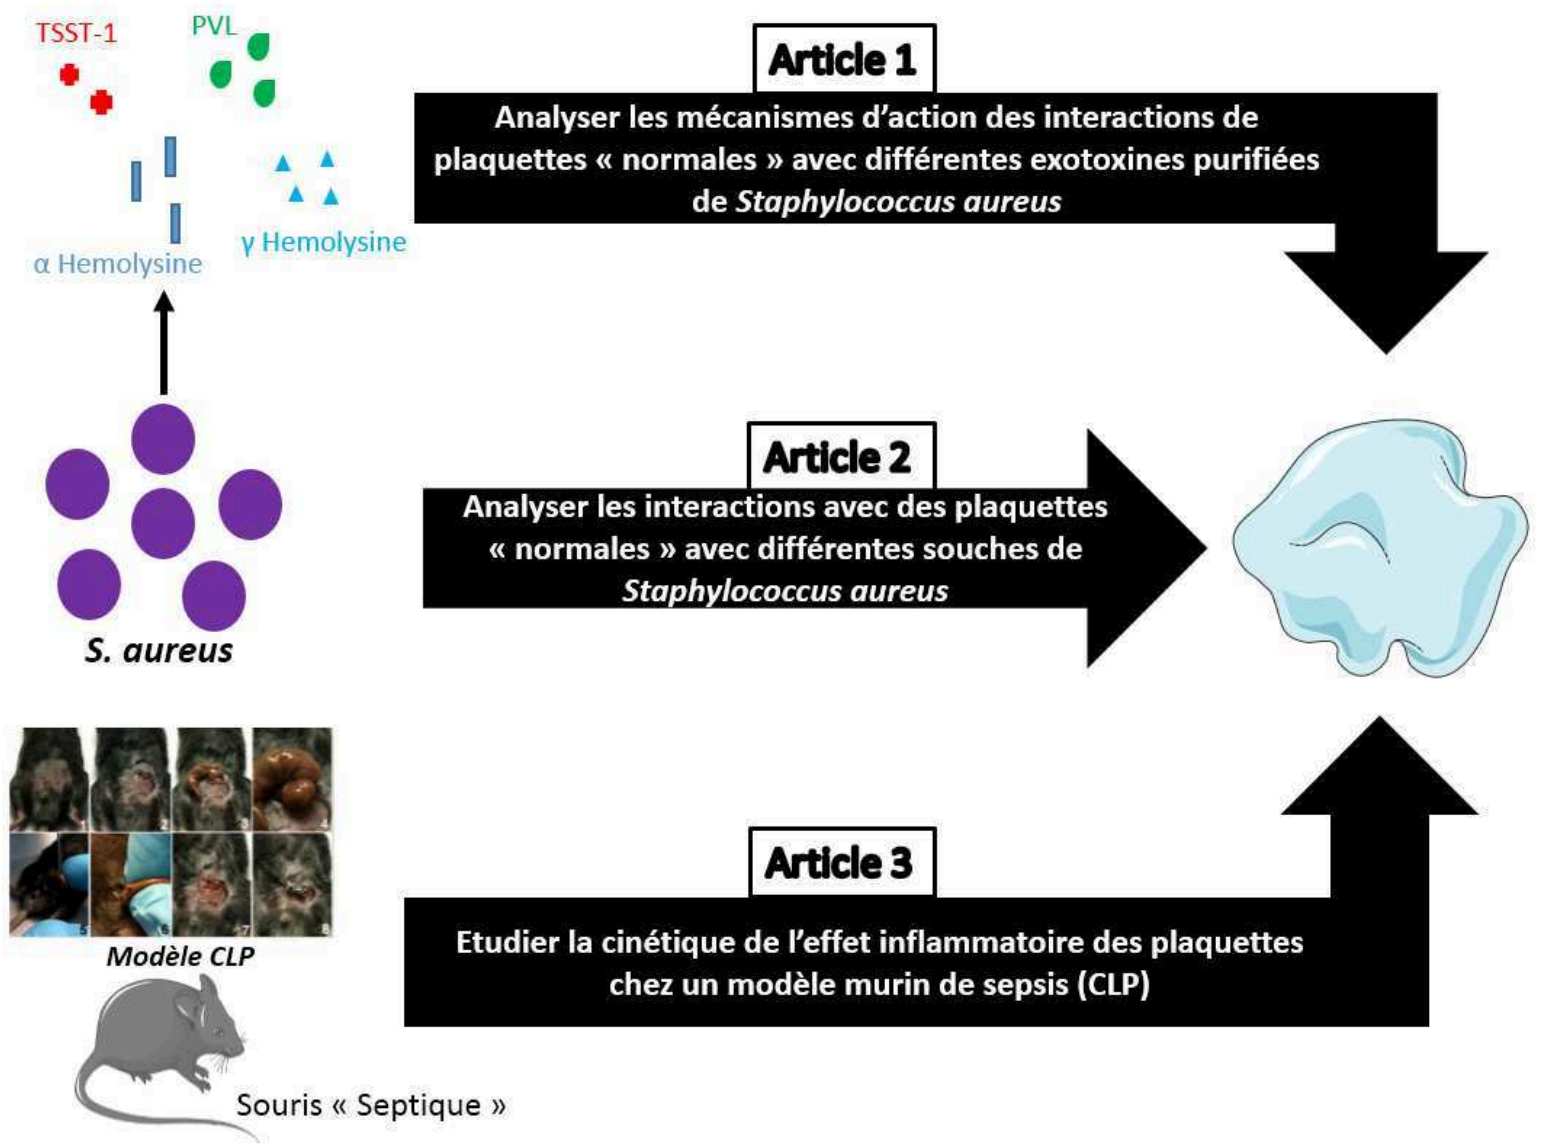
TSST-1

PVL

α Hemolysine

γ Hemolysine

S. aureus

Article 1

Analyser les mécanismes d'action des interactions de plaquettes « normales » avec différentes exotoxines purifiées de *Staphylococcus aureus*

Article 2

Analyser les interactions avec des plaquettes « normales » avec différentes souches de *Staphylococcus aureus*

1 2 3 4 5 6 7 8

Modèle CLP

Article 3

Etudier la cinétique de l'effet inflammatoire des plaquettes chez un modèle murin de sepsis (CLP)

Souris « Septique »